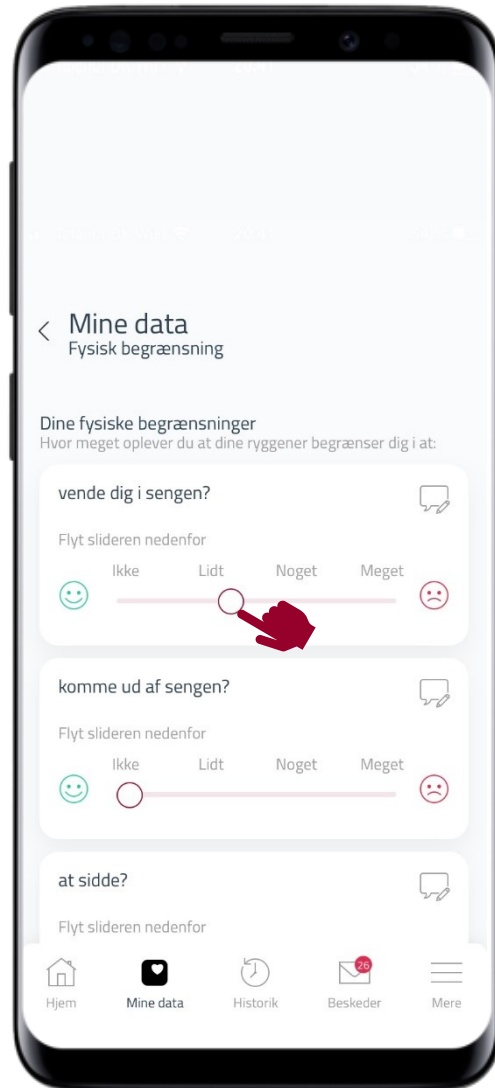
Mine data
Fysisk begrænsning

Dine fysiske begrænsninger
Hvor meget oplever du at dine ryggener begrænser dig i at:

vende dig i sengen?

Flyt slideren nedenfor

Ikke Lidt Noget Meget

komme ud af sengen?

Flyt slideren nedenfor

Ikke Lidt Noget Meget

at sidde?

Flyt slideren nedenfor

Hjem Mine data Historik 26 Beskeder Mere